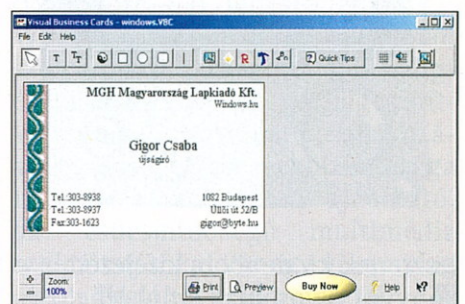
Visual Business Cards - windows.VBC

File Edit Help

Quick Tips

MGH Magyarország Lapkiadó Kft.

Windows.hu

Gigor Csaba

újságíró

Tel.:303-8938

Tel.:303-8937

Fax:303-1623

1082 Budapest

Üllői út 52/B

gigor@byte.hu

Zoom: 100%

Print

Preview

Buy Now

Help